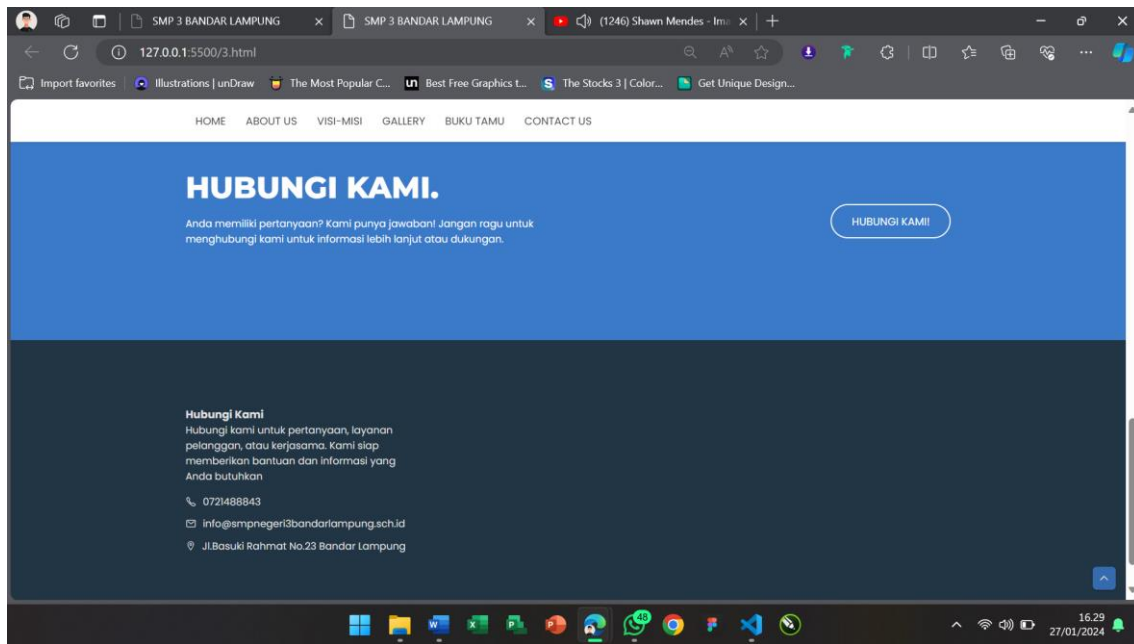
SMP 3 BANDAR LAMPUNG
SMP 3 BANDAR LAMPUNG
(1246) Shawn Mendes - Ima

127.0.0.1:5500/3.html

Import favorites | Illustrations | unDraw | The Most Popular C... | Best Free Graphics t... | The Stocks 3 | Color... | Get Unique Design...

HOME ABOUT US VISI-MISI GALLERY BUKU TAMU CONTACT US

HUBUNGI KAMI.

Anda memiliki pertanyaan? Kami punya jawaban! Jangan ragu untuk menghubungi kami untuk informasi lebih lanjut atau dukungan.

HUBUNGI KAMI!

Hubungi Kami
Hubungi kami untuk pertanyaan, layanan pelanggan, atau kerjasama. Kami siap memberikan bantuan dan informasi yang Anda butuhkan

0721488843

info@smpnegeri3bandarlampung.sch.id

Jl.Basuki Rahmat No.23 Bandar Lampung

48

16.29
27/01/2024